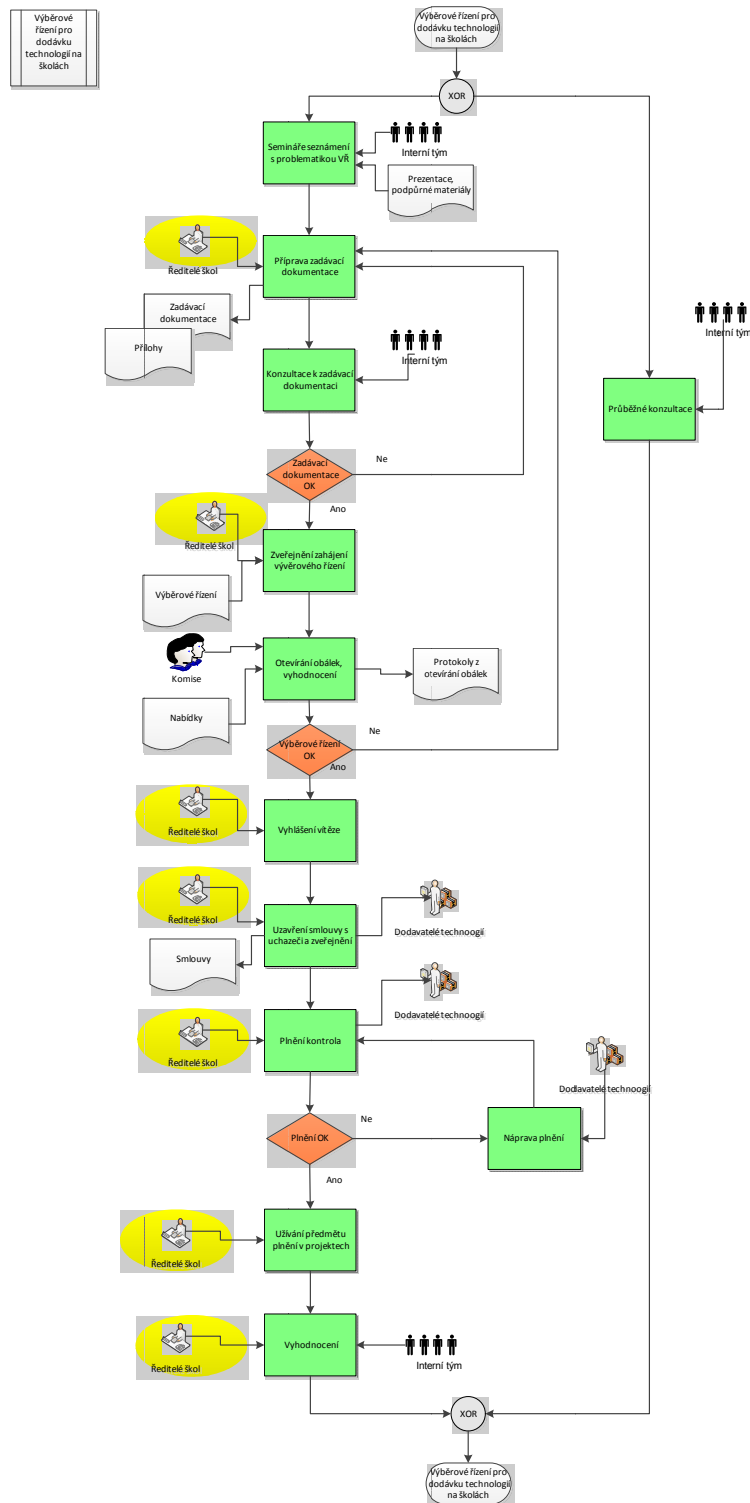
Výběrové řízení pro dodávku technologií na školách

Výběrové řízení pro dodávku technologií na školách

XOR

Semináře seznámení s problematikou VŘ

Interní tým

Prezentace, podpůrné materiály

Ředitelé škol

Příprava zadávací dokumentace

Zadávací dokumentace

Přílohy

Konzultace k zadávací dokumentaci

Interní tým

Interní tým

Průběžné konzultace

Zadávací dokumentace OK

Ne

Ano

Ředitelé škol

Zveřejnění zahájení výběrového řízení

Výběrové řízení

Komise

Otevírání obálek, vyhodnocení

Protokoly z otevírání obálek

Nabídky

Výběrové řízení OK

Ne

Ano

Ředitelé škol

Vyhlášení vítěze

Ředitelé škol

Uzavření smlouvy s uchazeči a zveřejnění

Dodavatelé technoogií

Smlouvy

Dodavatelé technoogií

Ředitelé škol

Plnění kontrola

Dodlavatelé technoogií

Plnění OK

Ne

Náprava plnění

Ano

Ředitelé škol

Užívání předmětu plnění v projektech

Ředitelé škol

Vyhodnocení

Interní tým

XOR

Výběrové řízení pro dodávku technologií na školách